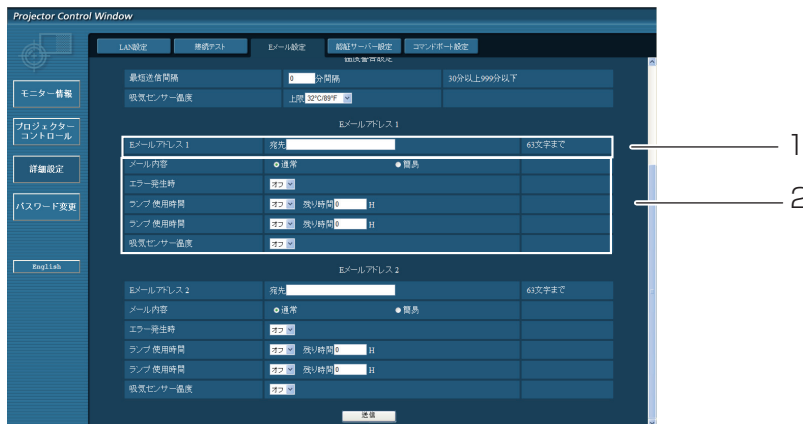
Projector Control Window

LAN設定 | 接続テスト | Eメール設定 | 認証サーバー設定 | コマンドポート設定

モニター情報
プロジェクターコントロール
詳細設定
パスワード変更
English

| 最短送信間隔 | 0 分間隔 | 30分以上999分以下 |
|---|---|---|
| 吸気センサー温度 | 上限 32°C/89°F | |

Eメールアドレス 1

| Eメールアドレス 1 | 宛先 | 63文字まで |
|---|---|---|
| メール内容 | 通常 / 簡易 | |
| エラー発生時 | オフ | |
| ランプ使用時間 | オフ 残り時間 0 H | |
| ランプ使用時間 | オフ 残り時間 0 H | |
| 吸気センサー温度 | オフ | |

Eメールアドレス 2

| Eメールアドレス 2 | 宛先 | 63文字まで |
|---|---|---|
| メール内容 | 通常 / 簡易 | |
| エラー発生時 | オフ | |
| ランプ使用時間 | オフ 残り時間 0 H | |
| ランプ使用時間 | オフ 残り時間 0 H | |
| 吸気センサー温度 | オフ | |

送信

1
2